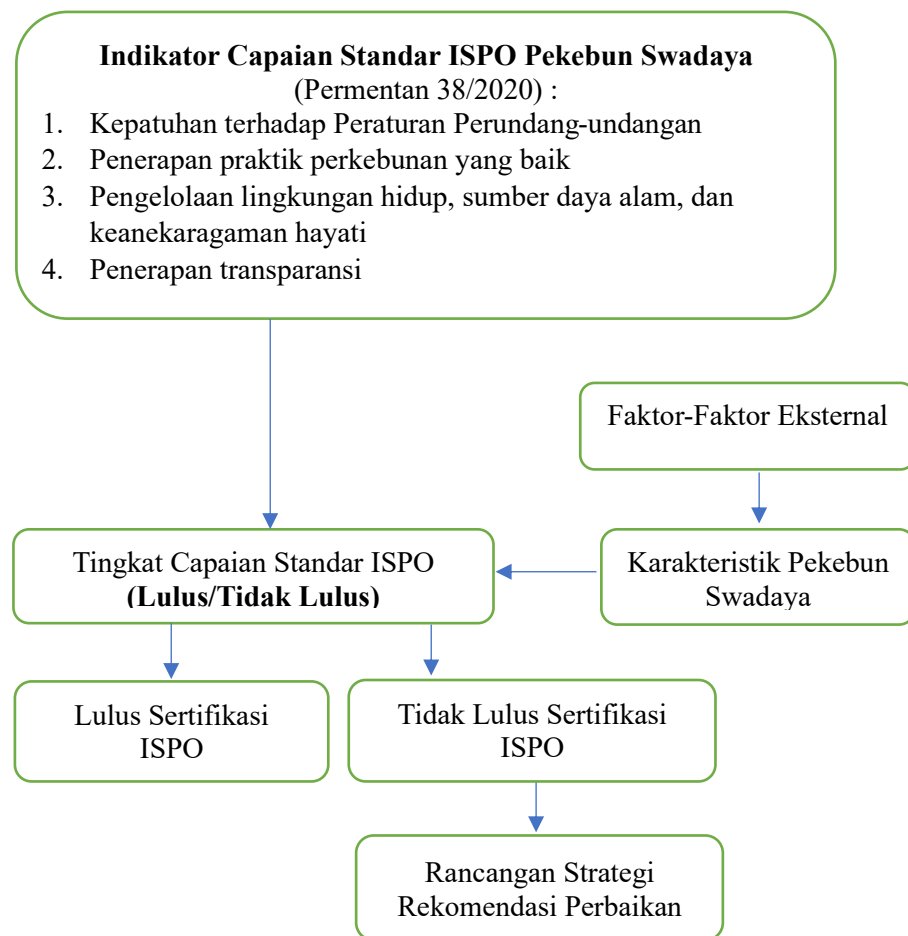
**Indikator Capaian Standar ISPO Pekebun Swadaya**
(Permentan 38/2020) :
1. Kepatuhan terhadap Peraturan Perundang-undangan
2. Penerapan praktik perkebunan yang baik
3. Pengelolaan lingkungan hidup, sumber daya alam, dan keanekaragaman hayati
4. Penerapan transparansi

Faktor-Faktor Eksternal

Tingkat Capaian Standar ISPO
**(Lulus/Tidak Lulus)**

Karakteristik Pekebun Swadaya

Lulus Sertifikasi ISPO

Tidak Lulus Sertifikasi ISPO

Rancangan Strategi Rekomendasi Perbaikan